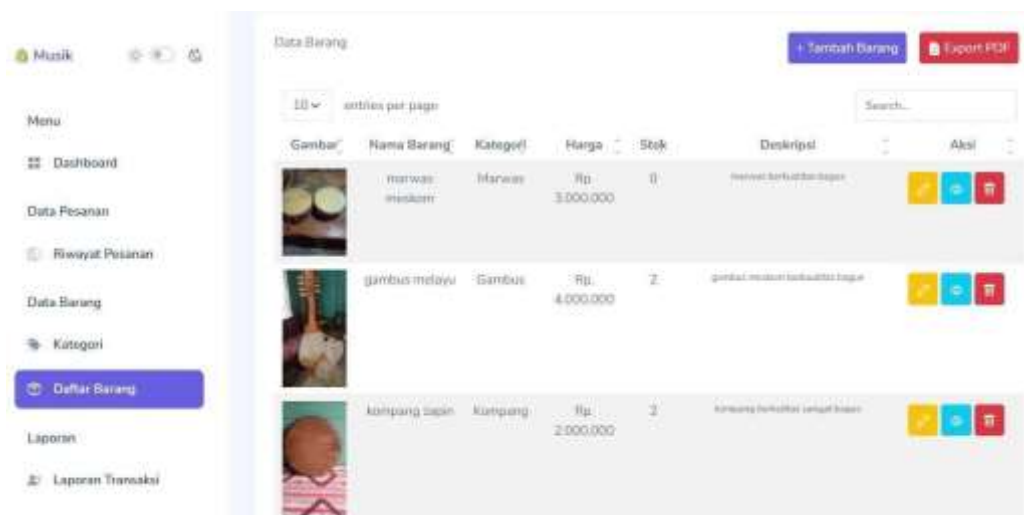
Musik

Menu

Dashboard

Data Pesanan

Riwayat Pesanan

Data Barang

Kategori

Daftar Barang

Laporan

Laporan Transaksi

Data Barang

+ Tambah Barang

Export PDF

10 entries per page

Search...

| Gambar | Nama Barang | Kategori | Harga | Stok | Deskripsi | Aksi |
|---|---|---|---|---|---|---|
| | marwas meskom | Marwas | Rp. 3.000.000 | 0 | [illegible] | |
| | gambus melayu | Gambus | Rp. 4.000.000 | 2 | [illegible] | |
| | kompang bapin | Kompang | Rp. 2.000.000 | 2 | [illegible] | |